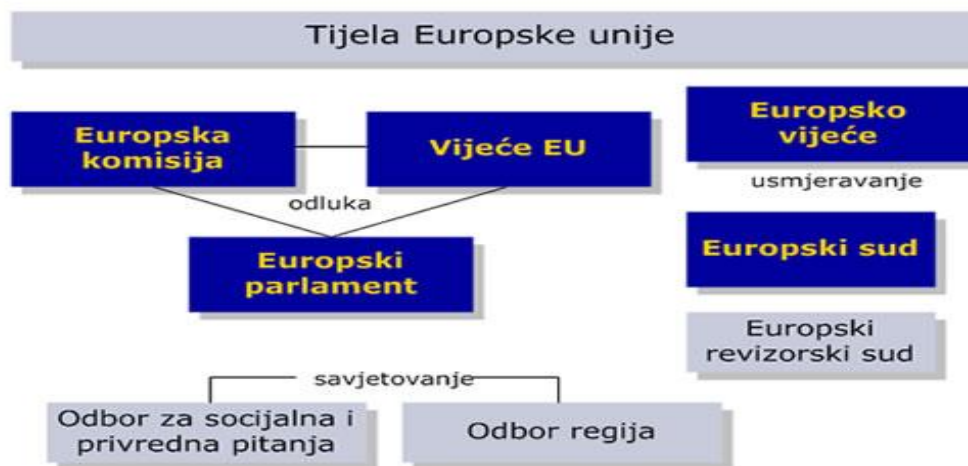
Tijela Europske unije

Europska komisija

Vijeće EU

odluka

Europski parlament

Europsko vijeće

usmjeravanje

Europski sud

Europski revizorski sud

savjetovanje

Odbor za socijalna i privredna pitanja

Odbor regija